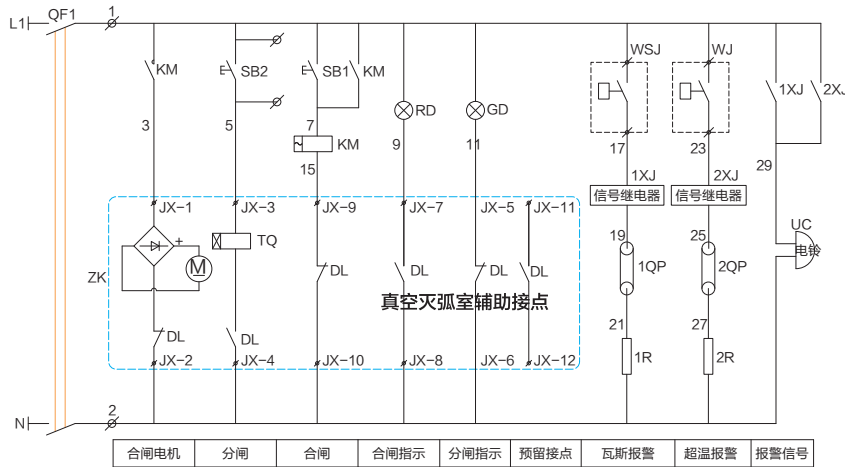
L1 QF1 1

KM

E SB2

E SB1 KM

RD

GD

WSJ

WJ

1XJ 2XJ

3

5

7

KM

9

11

17

23

15

1XJ

2XJ

29

信号继电器

信号继电器

JX-1

JX-3

JX-9

JX-7

JX-5

JX-11

UC

+

TQ

19

25

电铃

ZK

M

DL

DL

DL

DL

1QP

2QP

真空灭弧室辅助接点

DL

DL

21

27

JX-2

JX-4

JX-10

JX-8

JX-6

JX-12

1R

2R

N 2

| 合闸电机 | 分闸 | 合闸 | 合闸指示 | 分闸指示 | 预留接点 | 瓦斯报警 | 超温报警 | 报警信号 |
|---|---|---|---|---|---|---|---|---|